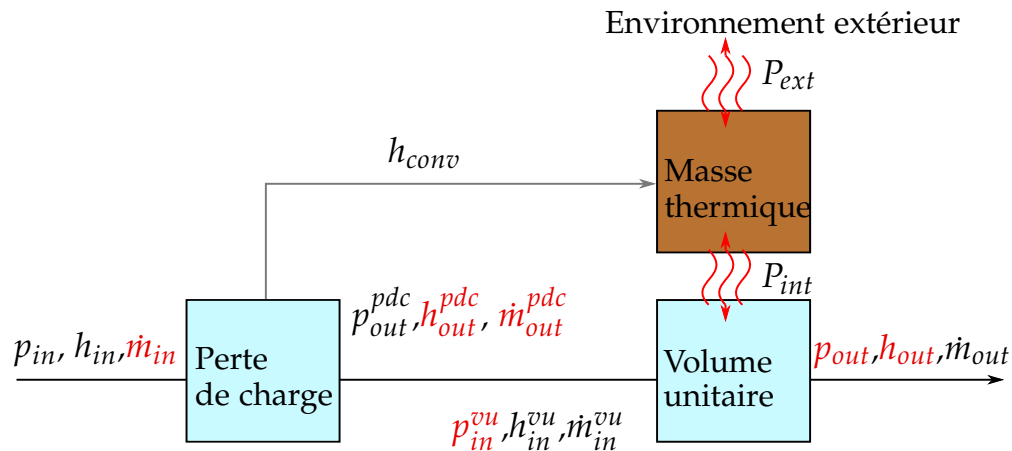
Environnement extérieur

$P_{ext}$

$h_{conv}$

Masse thermique

$P_{int}$

$p_{out}^{pdc}$, $h_{out}^{pdc}$, $\dot{m}_{out}^{pdc}$

$p_{in}$, $h_{in}$, $\dot{m}_{in}$

Perte de charge

Volume unitaire

$p_{out}$, $h_{out}$, $\dot{m}_{out}$

$p_{in}^{vu}$, $h_{in}^{vu}$, $\dot{m}_{in}^{vu}$